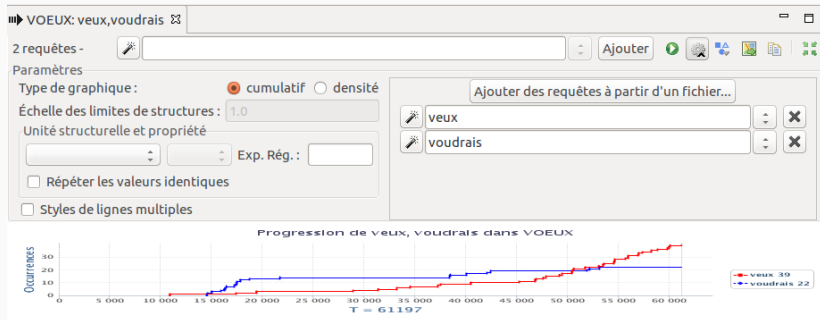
VOEUX: veux,voudrais ⊠

2 requêtes -

Ajouter

Paramètres

Type de graphique : cumulatif densité

Échelle des limites de structures : 1.0

Unité structurelle et propriété

Exp. Rég. :

Répéter les valeurs identiques

Styles de lignes multiples

Ajouter des requêtes à partir d'un fichier...

veux

voudrais

Progression de veux, voudrais dans VOEUX

Occurrences

0
10
20
30

0 5 000 10 000 15 000 20 000 25 000 30 000 35 000 40 000 45 000 50 000 55 000 60 000

T = 61197

veux 39
voudrais 22